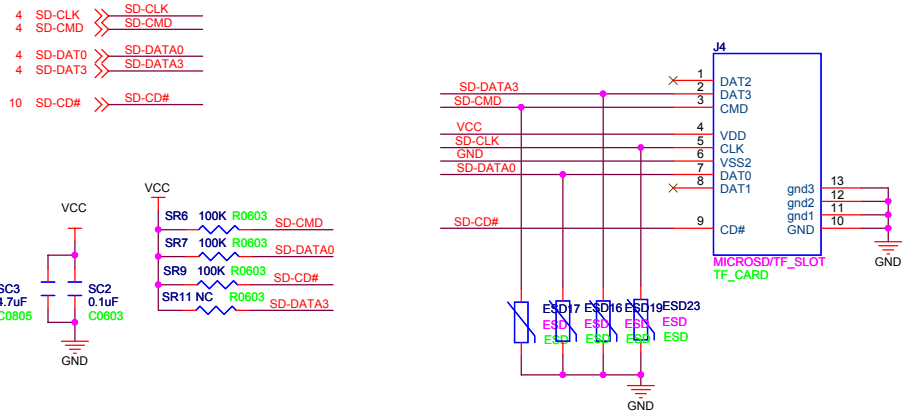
4 SD-CLK SD-CLK
4 SD-CMD SD-CMD
4 SD-DAT0 SD-DATA0
4 SD-DAT3 SD-DATA3
10 SD-CD# SD-CD#

VCC
SC3
4.7uF
C0805
SC2
0.1uF
C0603
GND

VCC
SR6 100K R0603 SD-CMD
SR7 100K R0603 SD-DATA0
SR9 100K R0603 SD-CD#
SR11 NC R0603 SD-DATA3

J4
SD-DATA3
SD-CMD
VCC
SD-CLK
GND
SD-DATA0
SD-CD#
1 DAT2
2 DAT3
3 CMD
4 VDD
5 CLK
6 VSS2
7 DAT0
8 DAT1
9 CD#
gnd3 13
gnd2 12
gnd1 11
GND 10
MICROSD/TF_SLOT
TF_CARD
GND

ESD17 ESD
ESD
ESD16 ESD
ESD
ESD19 ESD
ESD
ESD23 ESD
ESD
GND